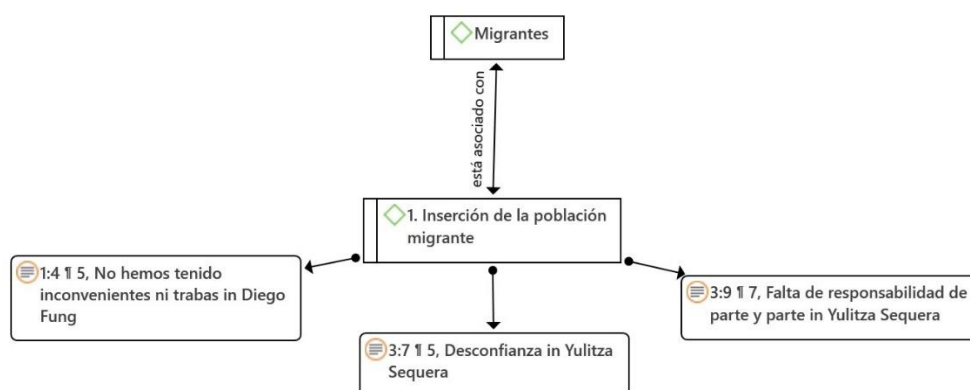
Migrantes

está asociado con

1. Inserción de la población migrante

1:4 ¶ 5, No hemos tenido inconvenientes ni trabas in Diego Fung

3:7 ¶ 5, Desconfianza in Yulitza Sequera

3:9 ¶ 7, Falta de responsabilidad de parte y parte in Yulitza Sequera